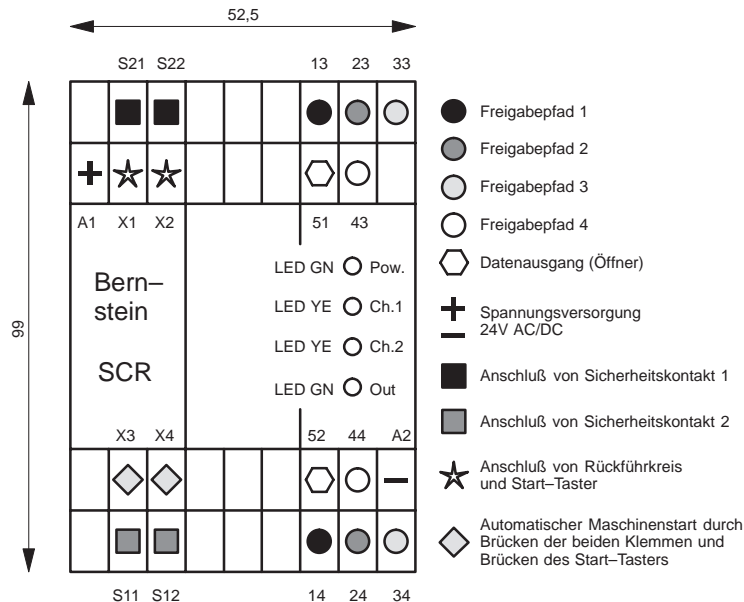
52,5

99

S21 S22 13 23 33

A1 X1 X2 51 43

Bern–
stein

SCR

LED GN Pow.

LED YE Ch.1

LED YE Ch.2

LED GN Out

X3 X4 52 44 A2

S11 S12 14 24 34

Freigabepfad 1

Freigabepfad 2

Freigabepfad 3

Freigabepfad 4

Datenausgang (Öffner)

Spannungsversorgung 24V AC/DC

Anschluß von Sicherheitskontakt 1

Anschluß von Sicherheitskontakt 2

Anschluß von Rückführkreis und Start–Taster

Automatischer Maschinenstart durch Brücken der beiden Klemmen und Brücken des Start–Tasters